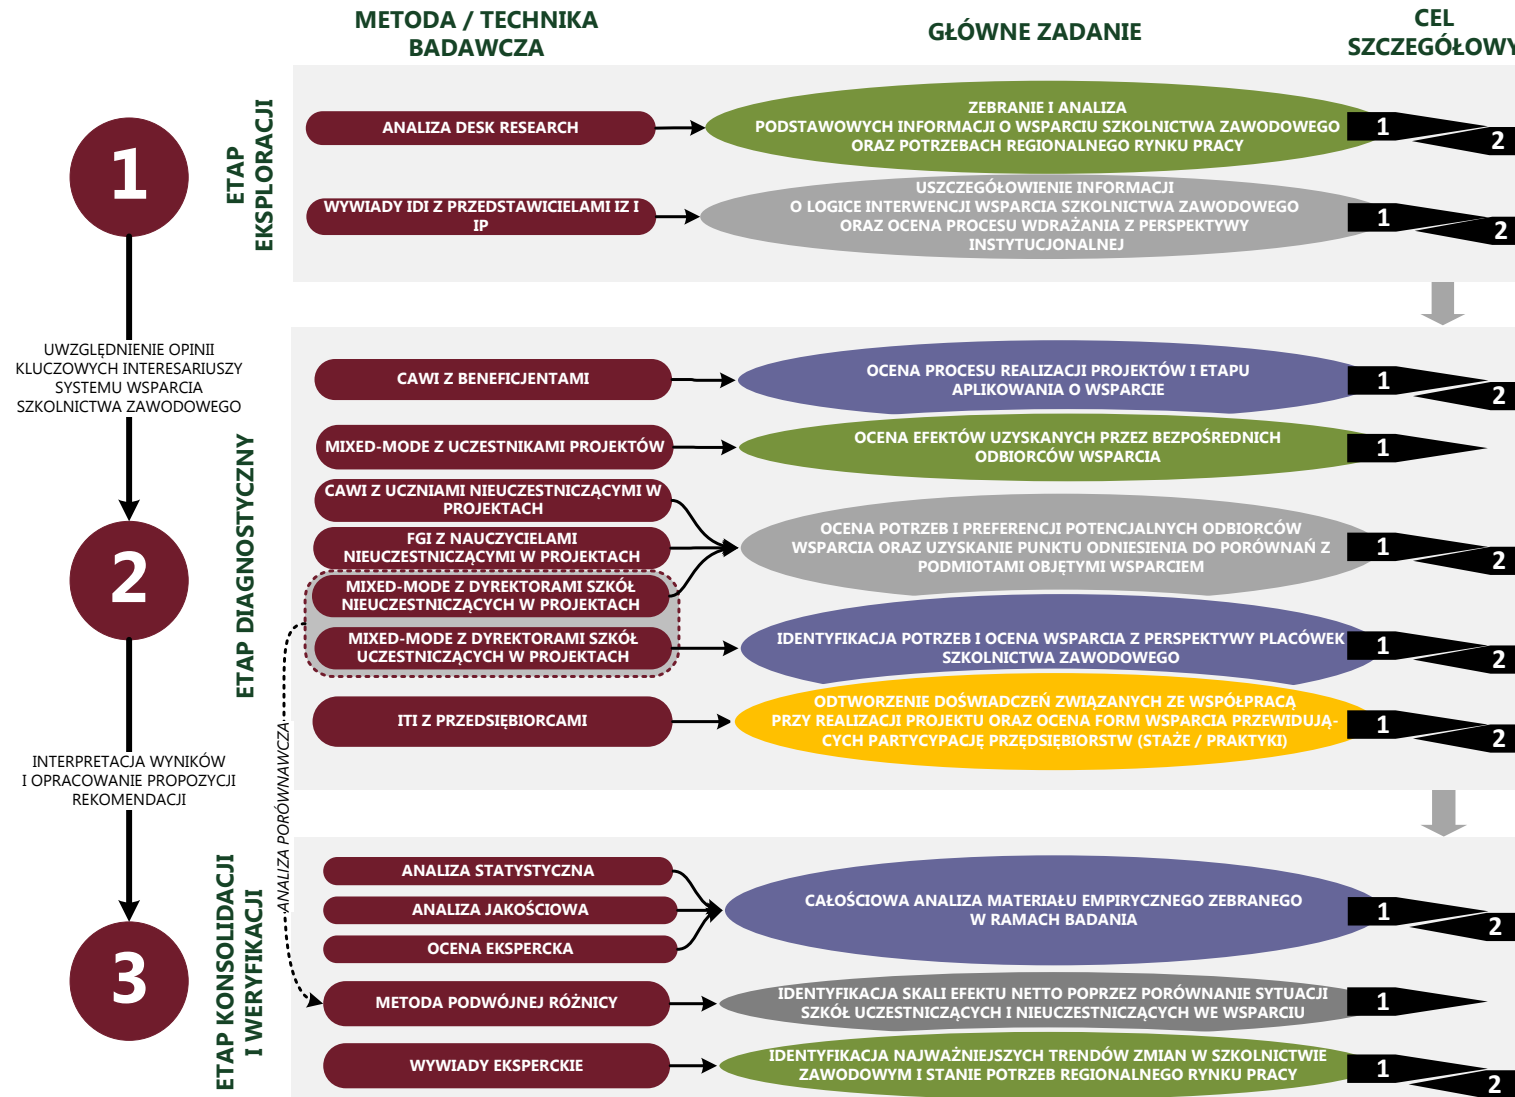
METODA / TECHNIKA BADAWCZA

GŁÓWNE ZADANIE

CEL SZCZEGÓŁOWY

1

ETAP EKSPLORACJI

ANALIZA DESK RESEARCH

ZEBRANIE I ANALIZA PODSTAWOWYCH INFORMACJI O WSPARCIU SZKOLNICTWA ZAWODOWEGO ORAZ POTRZEBACH REGIONALNEGO RYNKU PRACY

1 2

WYWIADY IDI Z PRZEDSTAWICIELAMI IZ I IP

USZCZEGÓŁOWIENIE INFORMACJI O LOGICE INTERWENCJI WSPARCIA SZKOLNICTWA ZAWODOWEGO ORAZ OCENA PROCESU WDRAŻANIA Z PERSPEKTYWY INSTYTUCJONALNEJ

1 2

UWZGLĘDNIENIE OPINII KLUCZOWYCH INTERESARIUSZY SYSTEMU WSPARCIA SZKOLNICTWA ZAWODOWEGO

2

ETAP DIAGNOSTYCZNY

CAWI Z BENEFICJENTAMI

OCENA PROCESU REALIZACJI PROJEKTÓW I ETAPU APLIKOWANIA O WSPARCIE

1 2

MIXED-MODE Z UCZESTNIKAMI PROJEKTÓW

OCENA EFEKTÓW UZYSKANYCH PRZEZ BEZPOŚREDNICH ODBIORCÓW WSPARCIA

1

CAWI Z UCZNIAMI NIEUCZESTNICZĄCYMI W PROJEKTACH

FGI Z NAUCZYCIELAMI NIEUCZESTNICZĄCYMI W PROJEKTACH

MIXED-MODE Z DYREKTORAMI SZKÓŁ NIEUCZESTNICZĄCYCH W PROJEKTACH

OCENA POTRZEB I PREFERENCJI POTENCJALNYCH ODBIORCÓW WSPARCIA ORAZ UZYSKANIE PUNKTU ODNIESIENIA DO PORÓWNAŃ Z PODMIOTAMI OBJĘTYMI WSPARCIEM

1 2

MIXED-MODE Z DYREKTORAMI SZKÓŁ UCZESTNICZĄCYCH W PROJEKTACH

IDENTYFIKACJA POTRZEB I OCENA WSPARCIA Z PERSPEKTYWY PLACÓWEK SZKOLNICTWA ZAWODOWEGO

1 2

ITI Z PRZEDSIĘBIORCAMI

ODTWORZENIE DOŚWIADCZEŃ ZWIĄZANYCH ZE WSPÓŁPRACĄ PRZY REALIZACJI PROJEKTU ORAZ OCENA FORM WSPARCIA PRZEWIDUJĄCYCH PARTYCYPACJĘ PRZĘDSIĘBIORSTW (STAŻE / PRAKTYKI)

1 2

INTERPRETACJA WYNIKÓW I OPRACOWANIE PROPOZYCJI REKOMENDACJI

ANALIZA PORÓWNAWCZA

3

ETAP KONSOLIDACJI I WERYFIKACJI

ANALIZA STATYSTYCZNA

ANALIZA JAKOŚCIOWA

OCENA EKSPERCKA

CAŁOŚCIOWA ANALIZA MATERIAŁU EMPIRYCZNEGO ZEBRANEGO W RAMACH BADANIA

1 2

METODA PODWÓJNEJ RÓŻNICY

IDENTYFIKACJA SKALI EFEKTU NETTO POPRZEZ PORÓWNANIE SYTUACJI SZKÓŁ UCZESTNICZĄCYCH I NIEUCZESTNICZĄCYCH WE WSPARCIU

1

WYWIADY EKSPERCKIE

IDENTYFIKACJA NAJWAŻNIEJSZYCH TRENDÓW ZMIAN W SZKOLNICTWIE ZAWODOWYM I STANIE POTRZEB REGIONALNEGO RYNKU PRACY

1 2